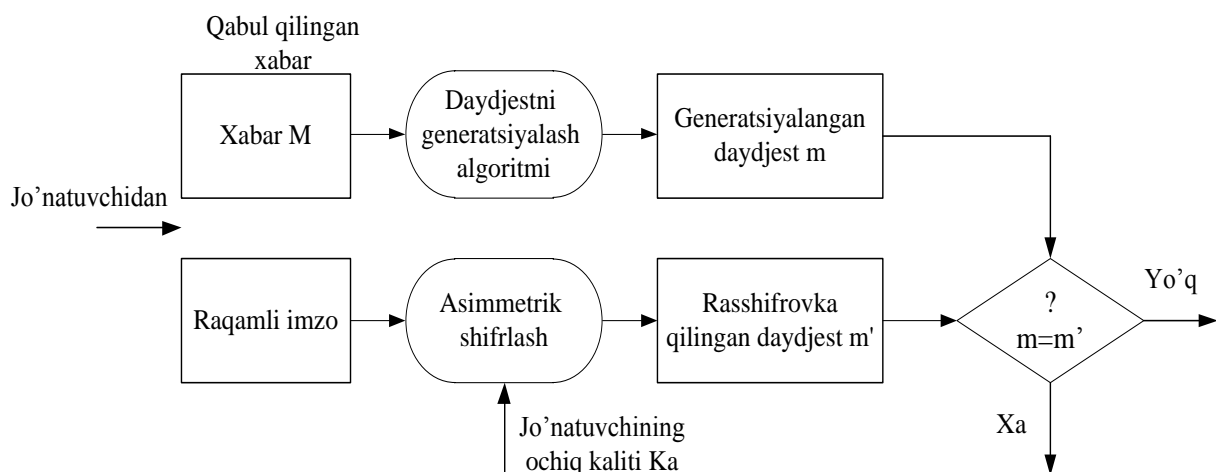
Qabul qilingan xabar

Xabar M

Daydjestni generatsiyalash algoritmi

Generatsiyalangan daydjest m

Jo’natuvchidan

Raqamli imzo

Asimmetrik shifrlash

Rasshifrovka qilingan daydjest m'

?
m=m’

Yo’q

Xa

Jo’natuvchining ochiq kaliti Ka